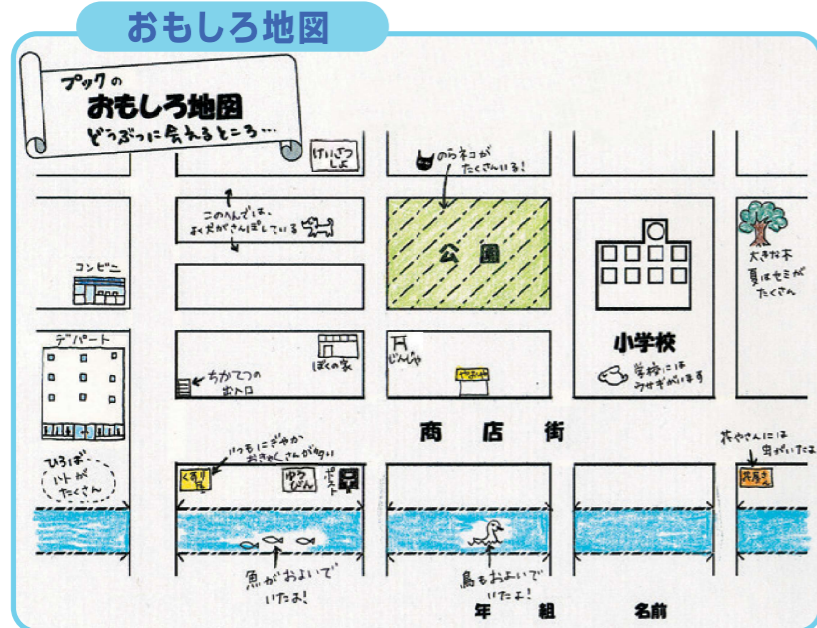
おもしろ地図

プックの
おもしろ地図
どうぶつに会えるところ…

けいさつしょ

のらネコがたくさんいる!

このへんでは、よく犬がさんぽしている

公園

大きな木
夏はセミがたくさん

コンビニ

デパート

ぼくの家

じんじゃ

小学校

学校にはうさぎがいます

ちかてつの出入口

商店街

いつもにぎやか
おきゃくさんが多い

花やさんには虫がいたよ

ひろば
ハトがたくさん

くすり

ゆうびん

ポスト

花屋さん

魚がおよいでいたよ!

鳥もおよいでいたよ!

年　組　名前